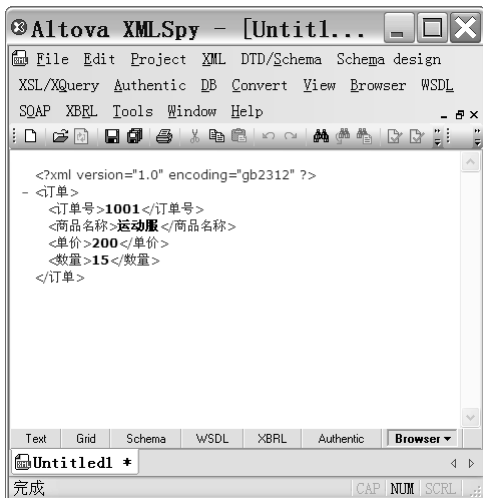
Altova XMLSpy - [Untitl...

File Edit Project XML DTD/Schema Schema design XSL/XQuery Authentic DB Convert View Browser WSDL SOAP XBRL Tools Window Help

<?xml version="1.0" encoding="gb2312" ?>
- <订单>
<订单号>1001</订单号>
<商品名称>运动服</商品名称>
<单价>200</单价>
<数量>15</数量>
</订单>

Text Grid Schema WSDL XBRL Authentic Browser

Untitled1 *

完成 CAP NUM SCRL